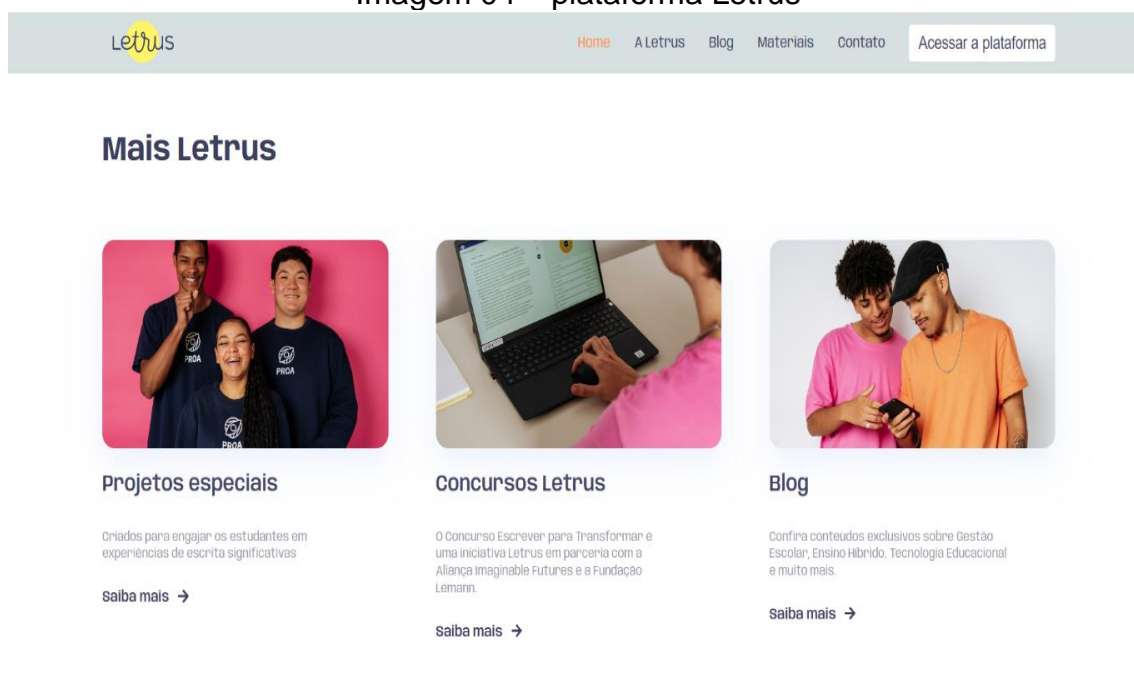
Imagem 04 – plataforma Letrus

Letrus

Home A Letrus Blog Materiais Contato Acessar a plataforma

Mais Letrus

PROA

PROA

PROA

Projetos especiais

Criados para engajar os estudantes em experiências de escrita significativas

Saiba mais →

Concursos Letrus

O Concurso Escrever para Transformar é uma iniciativa Letrus em parceria com a Aliança Imaginable Futures e a Fundação Lemann.

Saiba mais →

Blog

Confira conteúdos exclusivos sobre Gestão Escolar, Ensino Híbrido, Tecnologia Educacional e muito mais.

Saiba mais →